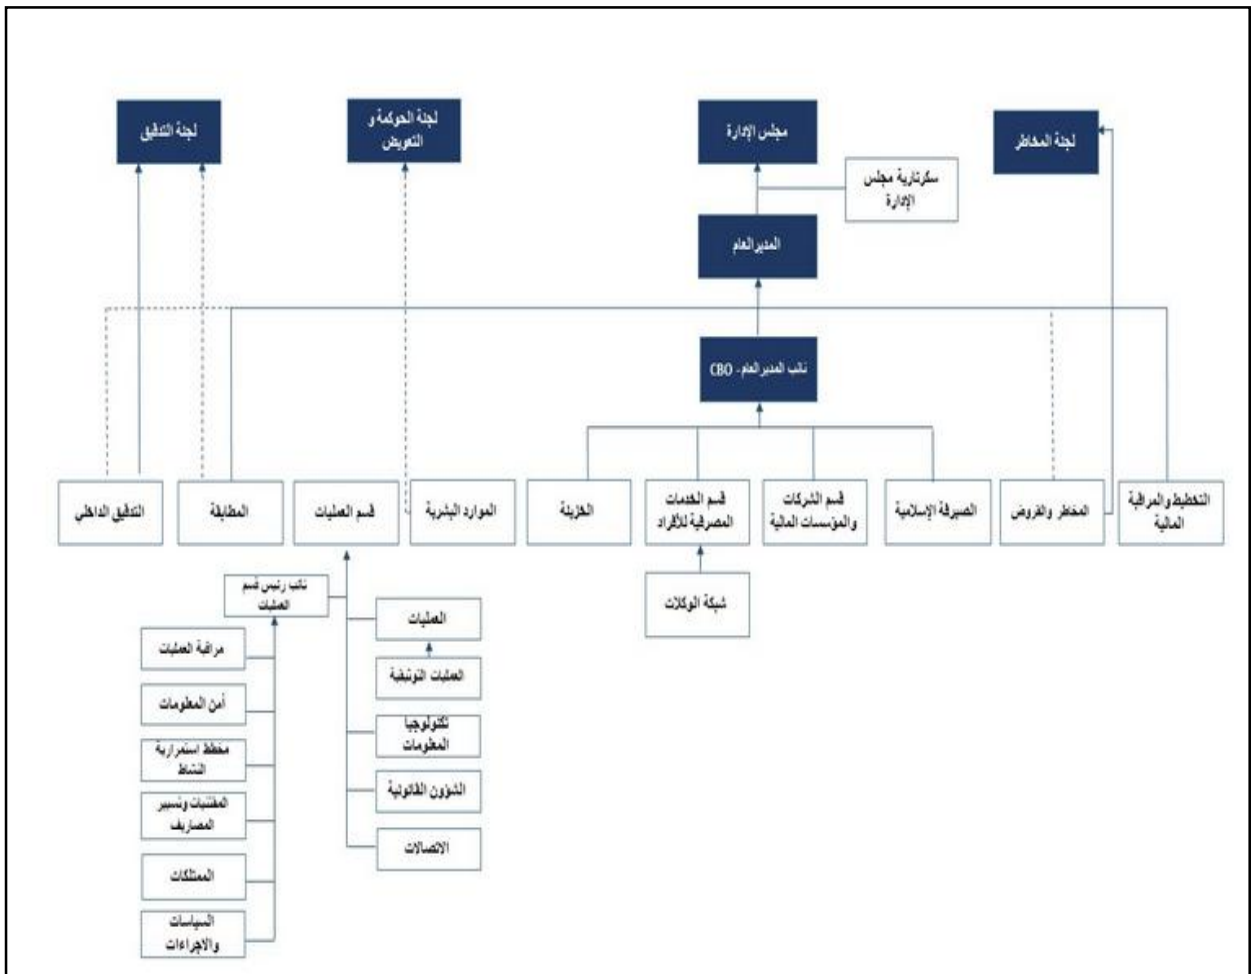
لجنة التدقيق

لجنة الحوكمة و التعويض

مجلس الإدارة

لجنة المخاطر

سكرتارية مجلس الإدارة

المدير العام

نائب المدير العام - CBO

التدقيق الداخلي

المطابقة

قسم العمليات

الموارد البشرية

الخزينة

قسم الخدمات المصرفية للأفراد

قسم الشركات والمؤسسات المالية

الصيرفة الإسلامية

المخاطر والقروض

التخطيط والمراقبة المالية

شبكة الوكالات

نائب رئيس قسم العمليات

العمليات

العمليات التوثيقية

تكنولوجيا المعلومات

الشؤون القانونية

الاتصالات

مراقبة العمليات

أمن المعلومات

مخطط استمرارية النشاط

المقتنيات وتسيير المصاريف

الممتلكات

السياسات والاجراءات